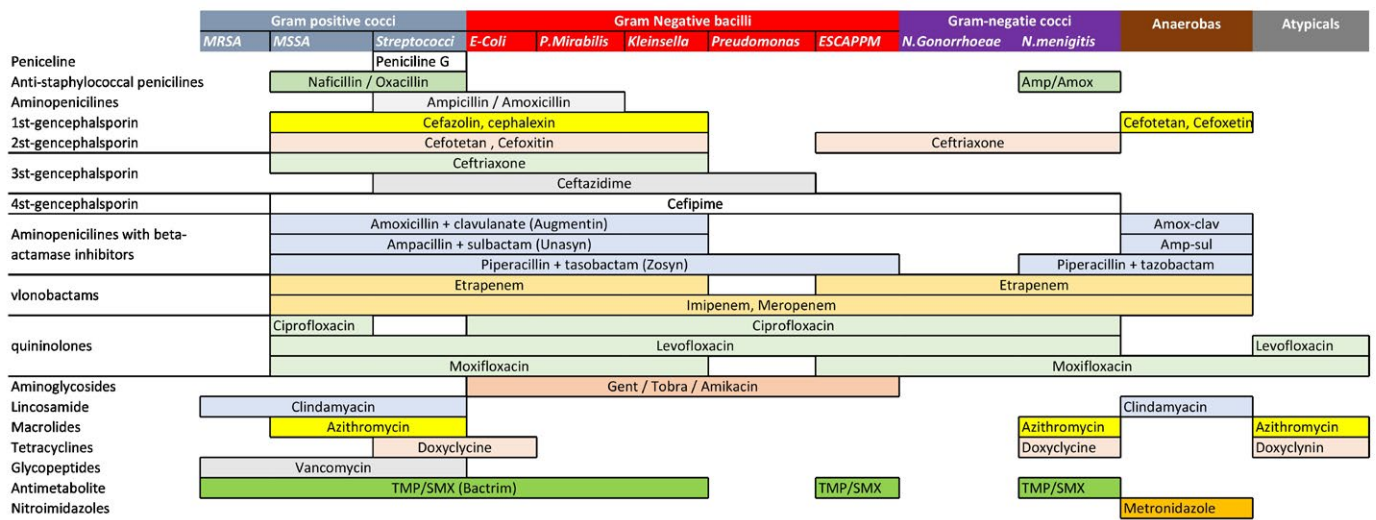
| | MRSA | MSSA | Streptococci | E-Coli | P.Mirabilis | Kleinsella | Preudomonas | ESCAPPM | N.Gonorrhoeae | N.menigitis | Anaerobas | Atypicals |
|---|---|---|---|---|---|---|---|---|---|---|---|---|
| | Gram positive cocci | | | Gram Negative bacilli | | | | | Gram-negatie cocci | | | |
| Peniceline | | | Peniciline G | | | | | | | | | |
| Anti-staphylococcal penicilines | | Naficillin / Oxacillin | | | | | | | | Amp/Amox | | |
| Aminopenicilines | | | Ampicillin / Amoxicillin | | | | | | | | | |
| 1st-gencephalsporin | | Cefazolin, cephalexin | | | | | | | | | Cefotetan, Cefoxetin | |
| 2st-gencephalsporin | | Cefotetan , Cefoxitin | | | | | | Ceftriaxone | | | | |
| 3st-gencephalsporin | | Ceftriaxone | | | | | | | | | | |
| | | | Ceftazidime | | | | | | | | | |
| 4st-gencephalsporin | | Cefipime | | | | | | | | | | |
| Aminopenicilines with beta-actamase inhibitors | | Amoxicillin + clavulanate (Augmentin) | | | | | | | | | Amox-clav | |
| | | Ampacillin + sulbactam (Unasyn) | | | | | | | | | Amp-sul | |
| | | Piperacillin + tasobactam (Zosyn) | | | | | | | | Piperacillin + tazobactam | | |
| vlonobactams | | Etrapenem | | | | | | Etrapenem | | | | |
| | | Imipenem, Meropenem | | | | | | | | | | |
| quininolones | | Ciprofloxacin | | Ciprofloxacin | | | | | | | | |
| | | Levofloxacin | | | | | | | | | | Levofloxacin |
| | | Moxifloxacin | | | | | | Moxifloxacin | | | | |
| Aminoglycosides | | | | Gent / Tobra / Amikacin | | | | | | | | |
| Lincosamide | Clindamyacin | | | | | | | | | | Clindamyacin | |
| Macrolides | | Azithromycin | | | | | | | | Azithromycin | | Azithromycin |
| Tetracyclines | | | Doxyclycine | | | | | | | Doxyclycine | | Doxyclynin |
| Glycopeptides | Vancomycin | | | | | | | | | | | |
| Antimetabolite | TMP/SMX (Bactrim) | | | | | | | TMP/SMX | | TMP/SMX | | |
| Nitroimidazoles | | | | | | | | | | | Metronidazole | |